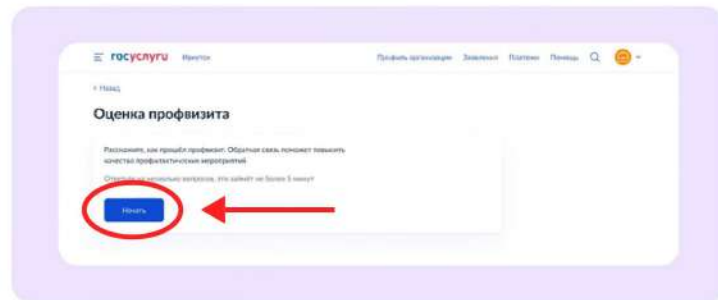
госуслуги Иркутск

Профиль организации Заявления Платежи Помощь

< Назад

Оценка профвизита

Расскажите, как прошёл профвизит. Обратная связь поможет повысить качество профилактических мероприятий

Ответьте на несколько вопросов, это займёт не более 5 минут

Начать